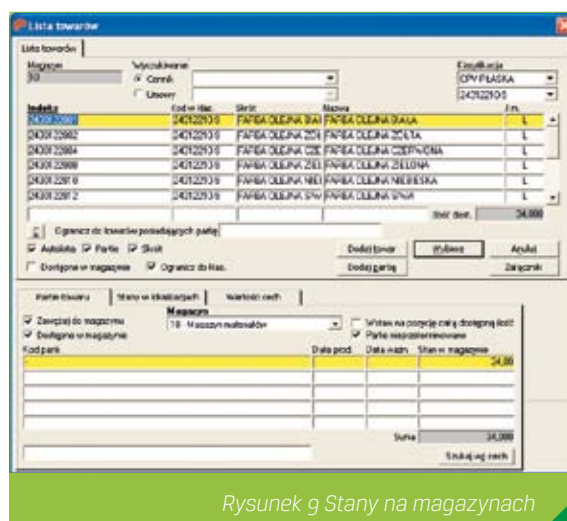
Lista towarów

Lista towarów

Magazyn
10

Wyszukiwanie
Cennik
Ustawy

Klasyfikacja
CPV PLASKA
24312210-5

| Indeks | Kod w klas. | Skrót | Nazwa | J.m. |
|---|---|---|---|---|
| 24301229981 | 24312210-5 | FARBA OLEJNA BIAŁ | FARBA OLEJNA BIAŁA | L |
| 24301229982 | 24312210-5 | FARBA OLEJNA ŻÓŁ | FARBA OLEJNA ŻÓŁTA | L |
| 24301229984 | 24312210-5 | FARBA OLEJNA CZE | FARBA OLEJNA CZERWONA | L |
| 24301229989 | 24312210-5 | FARBA OLEJNA ZIEL | FARBA OLEJNA ZIELONA | L |
| 24301229710 | 24312210-5 | FARBA OLEJNA NIEB | FARBA OLEJNA NIEBIESKA | L |
| 24301229712 | 24312210-5 | FARBA OLEJNA SIW | FARBA OLEJNA SIWA | L |

Ilość dost. 34,000

Ogranicz do towarów posiadających partię

Autofiltr Partie Skrót
Dostępne w magazynie Ogranicz do klas.

Dodaj towar Wybierz Anuluj
Dodaj partię Załącznik

Partie towaru Stany w lokalizacjach Wartości cech

Magazyn
Zawężaj do magazynu 10 - Magazyn materiałów
Dostępne w magazynie
Wstaw na pozycję całą dostępną ilość
Partie nieprzeterminowane

| Kod partii | Data prod. | Data ważn. | Stan w magazynie |
|---|---|---|---|
| | | | 34,000 |

Suma 34,000

Szukaj wg cech

Rysunek 9 Stany na magazynach